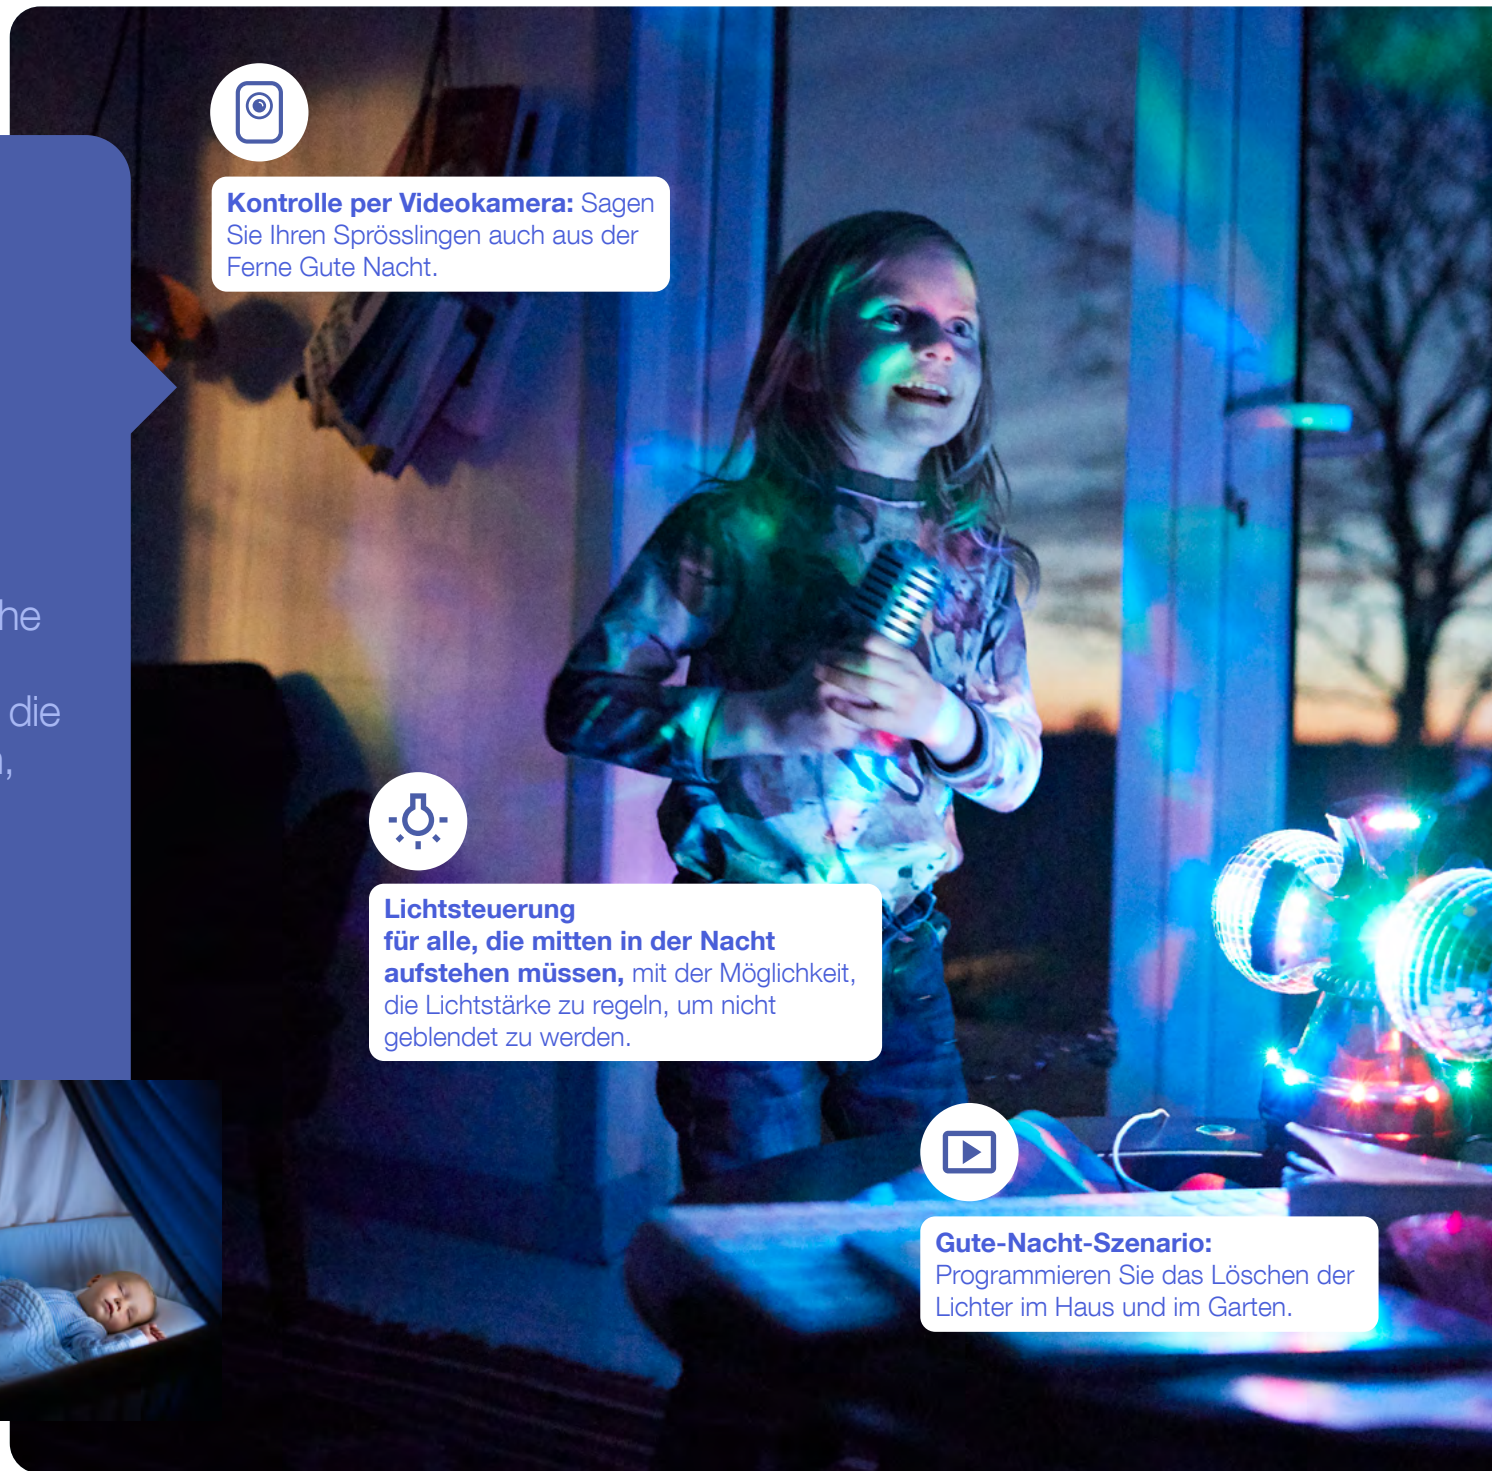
**Kontrolle per Videokamera:** Sagen Sie Ihren Sprösslingen auch aus der Ferne Gute Nacht.

he

die

,

**Lichtsteuerung für alle, die mitten in der Nacht aufstehen müssen,** mit der Möglichkeit, die Lichtstärke zu regeln, um nicht geblendet zu werden.

**Gute-Nacht-Szenario:** Programmieren Sie das Löschen der Lichter im Haus und im Garten.